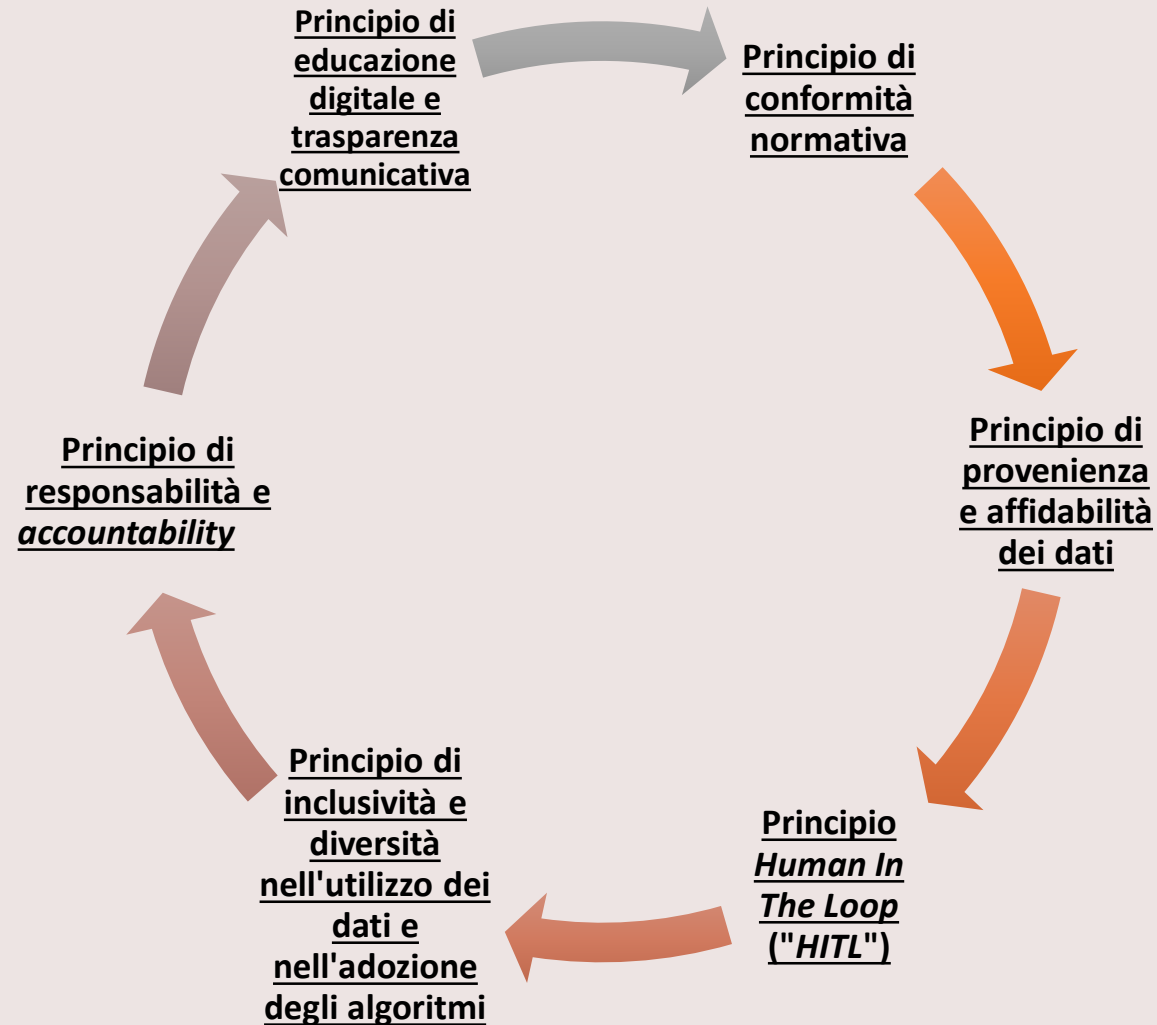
Principio di educazione digitale e trasparenza comunicativa

Principio di conformità normativa

Principio di provenienza e affidabilità dei dati

Principio Human In The Loop ("HITL")

Principio di inclusività e diversità nell'utilizzo dei dati e nell'adozione degli algoritmi

Principio di responsabilità e accountability